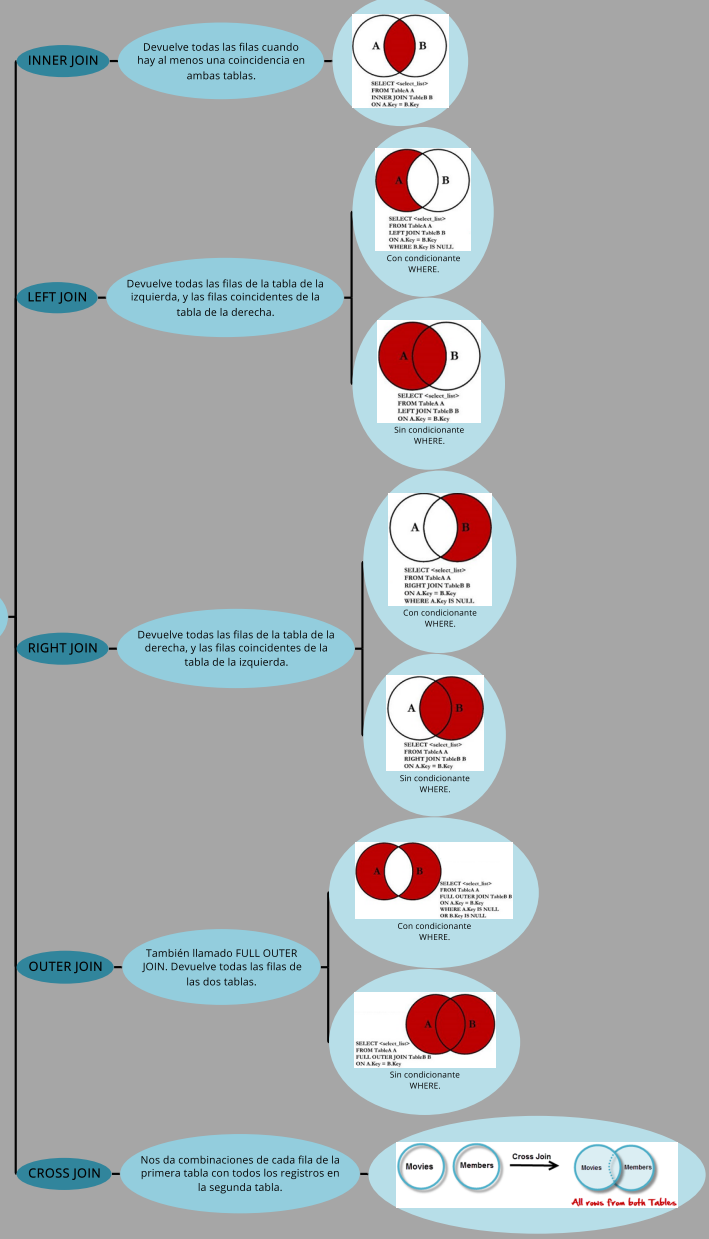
INNER JOIN

Devuelve todas las filas cuando hay al menos una coincidencia en ambas tablas.

A B
SELECT <select_list>
FROM TableA A
INNER JOIN TableB B
ON A.Key = B.Key

LEFT JOIN

Devuelve todas las filas de la tabla de la izquierda, y las filas coincidentes de la tabla de la derecha.

A B
SELECT <select_list>
FROM TableA A
LEFT JOIN TableB B
ON A.Key = B.Key
WHERE B.Key IS NULL
Con condicionante WHERE.

A B
SELECT <select_list>
FROM TableA A
LEFT JOIN TableB B
ON A.Key = B.Key
Sin condicionante WHERE.

RIGHT JOIN

Devuelve todas las filas de la tabla de la derecha, y las filas coincidentes de la tabla de la izquierda.

A B
SELECT <select_list>
FROM TableA A
RIGHT JOIN TableB B
ON A.Key = B.Key
WHERE A.Key IS NULL
Con condicionante WHERE.

A B
SELECT <select_list>
FROM TableA A
RIGHT JOIN TableB B
ON A.Key = B.Key
Sin condicionante WHERE.

OUTER JOIN

También llamado FULL OUTER JOIN. Devuelve todas las filas de las dos tablas.

A B
SELECT <select_list>
FROM TableA A
FULL OUTER JOIN TableB B
ON A.Key = B.Key
WHERE A.Key IS NULL
OR B.Key IS NULL
Con condicionante WHERE.

A B
SELECT <select_list>
FROM TableA A
FULL OUTER JOIN TableB B
ON A.Key = B.Key
Sin condicionante WHERE.

CROSS JOIN

Nos da combinaciones de cada fila de la primera tabla con todos los registros en la segunda tabla.

Movies Members Cross Join Movies Members
All rows from both Tables